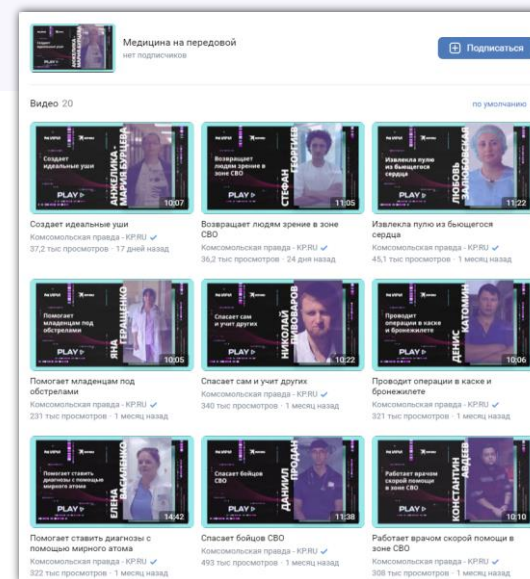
Медицина на передовой
нет подписчиков

Подписаться

Видео 20

по умолчанию

Создает идеальные уши
АНЖЕЛИКА МАРИЯ БУРЦЕВА
PLAY
10:07
Создает идеальные уши
Комсомольская правда - KP.RU
37,2 тыс просмотров · 17 дней назад

Возвращает людям зрение в зоне СВО
СТЕФАН ГЕОРГИЕВ
PLAY
11:05
Возвращает людям зрение в зоне СВО
Комсомольская правда - KP.RU
36,2 тыс просмотров · 24 дня назад

Извлекла пулю из бьющегося сердца
ЛЮБОВЬ ЗАЛОБОВСКАЯ
PLAY
11:22
Извлекла пулю из бьющегося сердца
Комсомольская правда - KP.RU
45,1 тыс просмотров · 1 месяц назад

Помогает младенцам под обстрелами
ЯНА КРАВЧЕНКО
PLAY
10:05
Помогает младенцам под обстрелами
Комсомольская правда - KP.RU
231 тыс просмотров · 1 месяц назад

Спасает сам и учит других
НИКОЛАЙ ПИВОВАРОВ
PLAY
10:22
Спасает сам и учит других
Комсомольская правда - KP.RU
340 тыс просмотров · 1 месяц назад

Проводит операции в каске и бронежилете
ДЕНИС КАТОМИН
PLAY
10:06
Проводит операции в каске и бронежилете
Комсомольская правда - KP.RU
321 тыс просмотров · 1 месяц назад

Помогает ставить диагнозы с помощью мирного атома
ЕЛЕНА ВАСИЛЕНКО
PLAY
14:42
Помогает ставить диагнозы с помощью мирного атома
Комсомольская правда - KP.RU
322 тыс просмотров · 1 месяц назад

Спасает бойцов СВО
ДАНИИЛ ПРОДАН
PLAY
11:38
Спасает бойцов СВО
Комсомольская правда - KP.RU
493 тыс просмотров · 1 месяц назад

Работает врачом скорой помощи в зоне СВО
КОНСТАНТИН АВДЕЕВ
PLAY
10:10
Работает врачом скорой помощи в зоне СВО
Комсомольская правда - KP.RU
308 тыс просмотров · 1 месяц назад